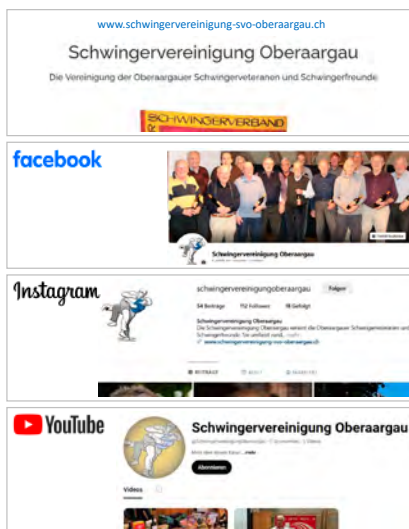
www.schwingervereinigung-svo-oberaargau.ch

Schwingervereinigung Oberaargau

Die Vereinigung der Oberaargauer Schwingerveteranen und Schwingerfreunde

SCHWINGERVERBAND

facebook

Schwingervereinigung Oberaargau

Instagram

schwingervereinigungoberaargau Folgen

54 Beiträge 112 Follower 18 Gefolgt

Schwingervereinigung Oberaargau

Die Schwingervereinigung Oberaargau vereint die Oberaargauer Schwingerveteranen und Schwingerfreunde. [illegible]

www.schwingervereinigung-svo-oberaargau.ch

BEITRÄGE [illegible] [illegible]

YouTube

Schwingervereinigung Oberaargau

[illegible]

Abonnieren

Videos